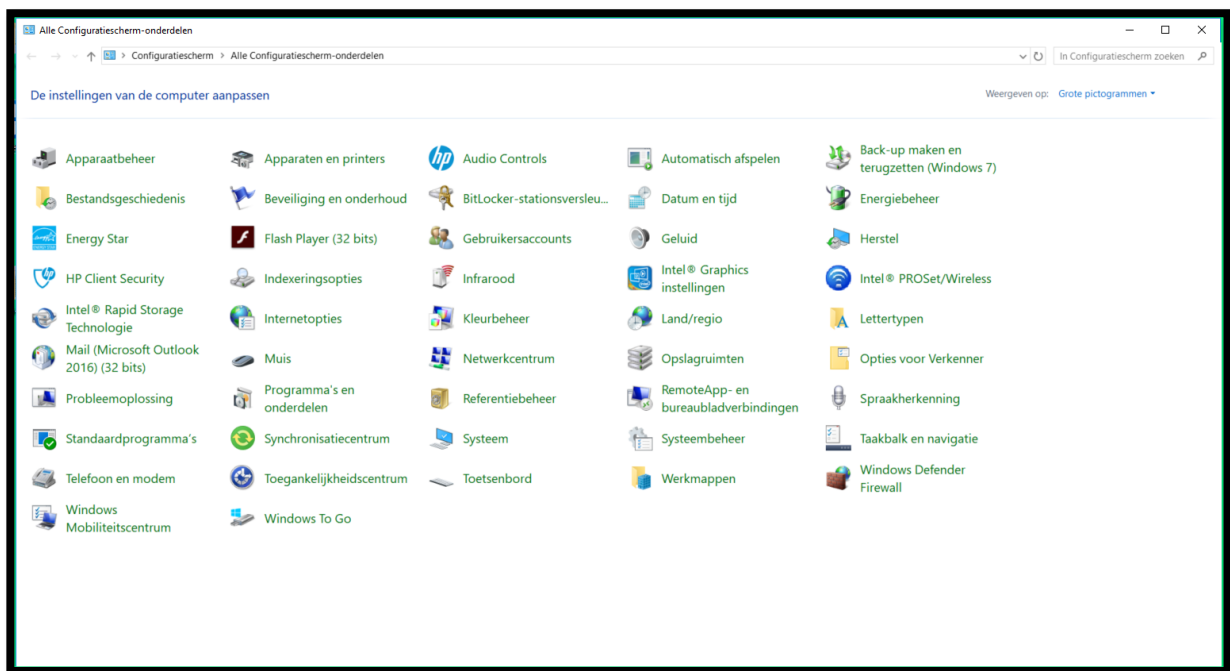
Alle Configuratiescherm-onderdelen

Configuratiescherm > Alle Configuratiescherm-onderdelen

In Configuratiescherm zoeken

De instellingen van de computer aanpassen

Weergeven op: Grote pictogrammen

Apparaatbeheer
Apparaten en printers
Audio Controls
Automatisch afspelen
Back-up maken en terugzetten (Windows 7)
Bestandsgeschiedenis
Beveiliging en onderhoud
BitLocker-stationsversleu...
Datum en tijd
Energiebeheer
Energy Star
Flash Player (32 bits)
Gebruikersaccounts
Geluid
Herstel
HP Client Security
Indexeringsopties
Infrarood
Intel® Graphics instellingen
Intel® PROSet/Wireless
Intel® Rapid Storage Technologie
Internetopties
Kleurbeheer
Land/regio
Lettertypen
Mail (Microsoft Outlook 2016) (32 bits)
Muis
Netwerkcentrum
Opslagruimten
Opties voor Verkenner
Probleemoplossing
Programma's en onderdelen
Referentiebeheer
RemoteApp- en bureaubladverbindingen
Spraakherkenning
Standaardprogramma's
Synchronisatiecentrum
Systeem
Systeembeheer
Taakbalk en navigatie
Telefoon en modem
Toegankelijkheidscentrum
Toetsenbord
Werkmappen
Windows Defender Firewall
Windows Mobiliteitscentrum
Windows To Go